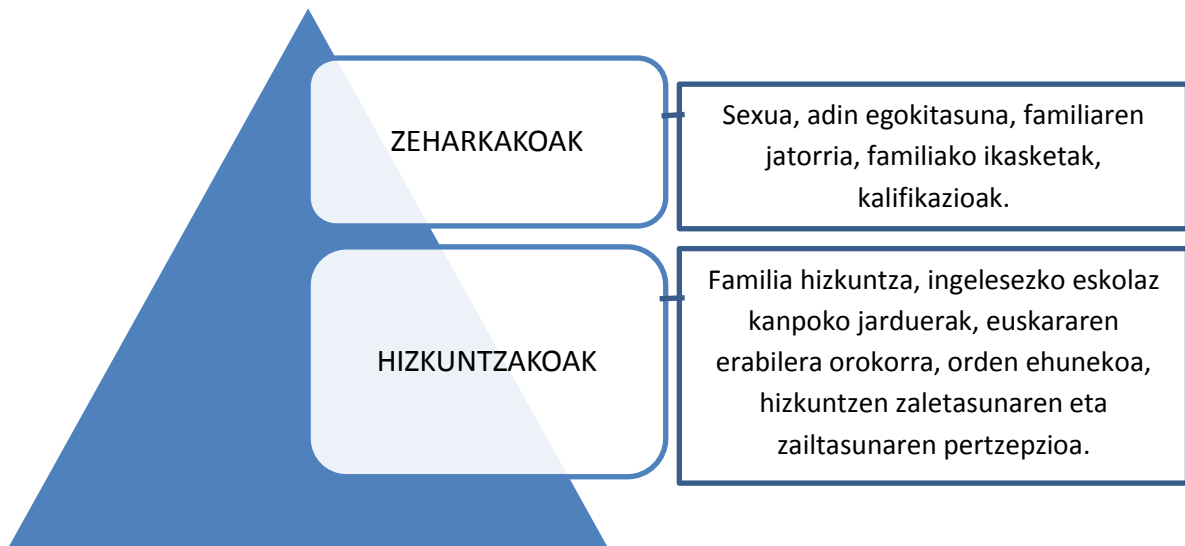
ZEHARKAKOAK

Sexua, adin egokitasuna, familiaren jatorria, familiako ikasketak, kalifikazioak.

HIZKUNTZAKOAK

Familia hizkuntza, ingelesezko eskolaz kanpoko jarduerak, euskararen erabilera orokorra, orden ehunekoa, hizkuntzen zaletasunaren eta zailtasunaren pertzepzioa.